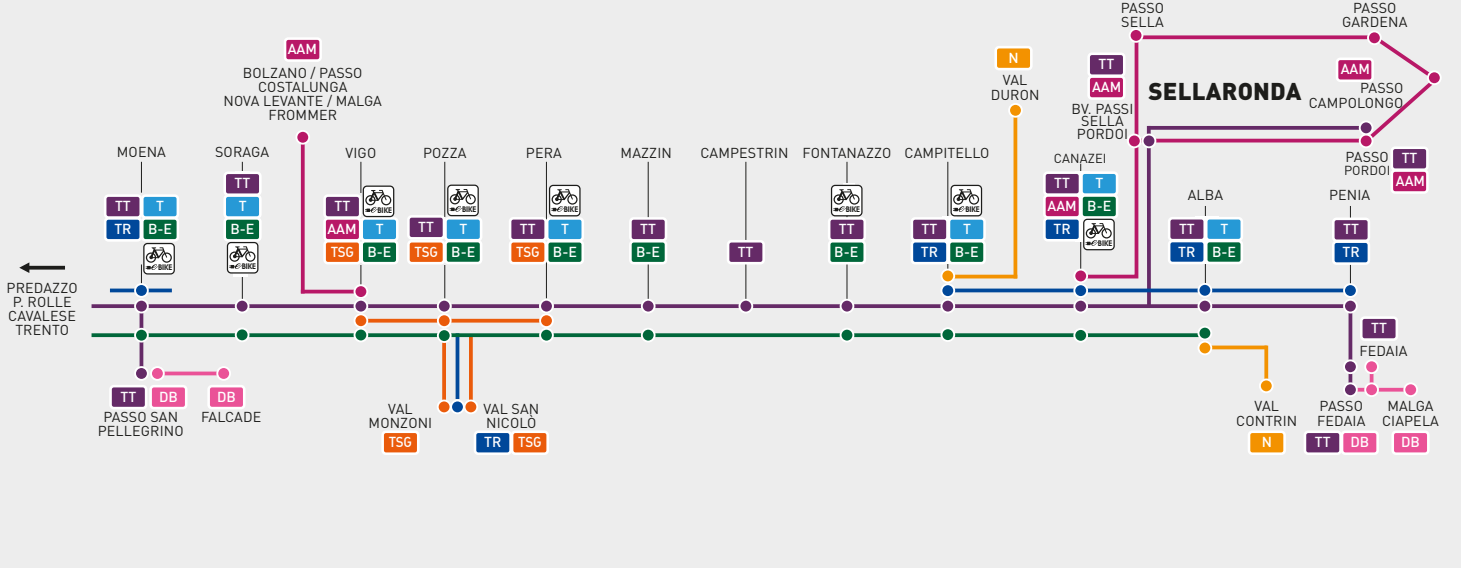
AAM
BOLZANO / PASSO COSTALUNGA NOVA LEVANTE / MALGA FROMMER

N
VAL DURON

PASSO SELLA

PASSO GARDENA

TT
AAM
BV. PASSI SELLA PORDOI

SELLARONDA

AAM
PASSO CAMPOLONGO

PASSO PORDOI
TT
AAM

MOENA
TT T
TR B-E
BIKE

SORAGA
TT
T
B-E
BIKE

VIGO
BIKE
TT
AAM T
TSG B-E

POZZA
BIKE
TT T
TSG B-E

PERA
BIKE
TT T
TSG B-E

MAZZIN
TT
B-E

CAMPESTRIN
TT

FONTANAZZO
BIKE
TT
B-E

CAMPITELLO
BIKE
TT T
TR B-E

CANAZEI
TT T
AAM B-E
TR BIKE

ALBA
TT T
TR B-E

PENIA
TT
TR

PREDAZZO
P. ROLLE
CAVALESE
TRENTO

TT DB
PASSO SAN PELLEGRINO

DB
FALCADE

VAL MONZONI
TSG

VAL SAN NICOLÒ
TR TSG

VAL CONTRIN
N

TT
FEDAIA

PASSO FEDAIA
TT DB

MALGA CIAPELA
DB